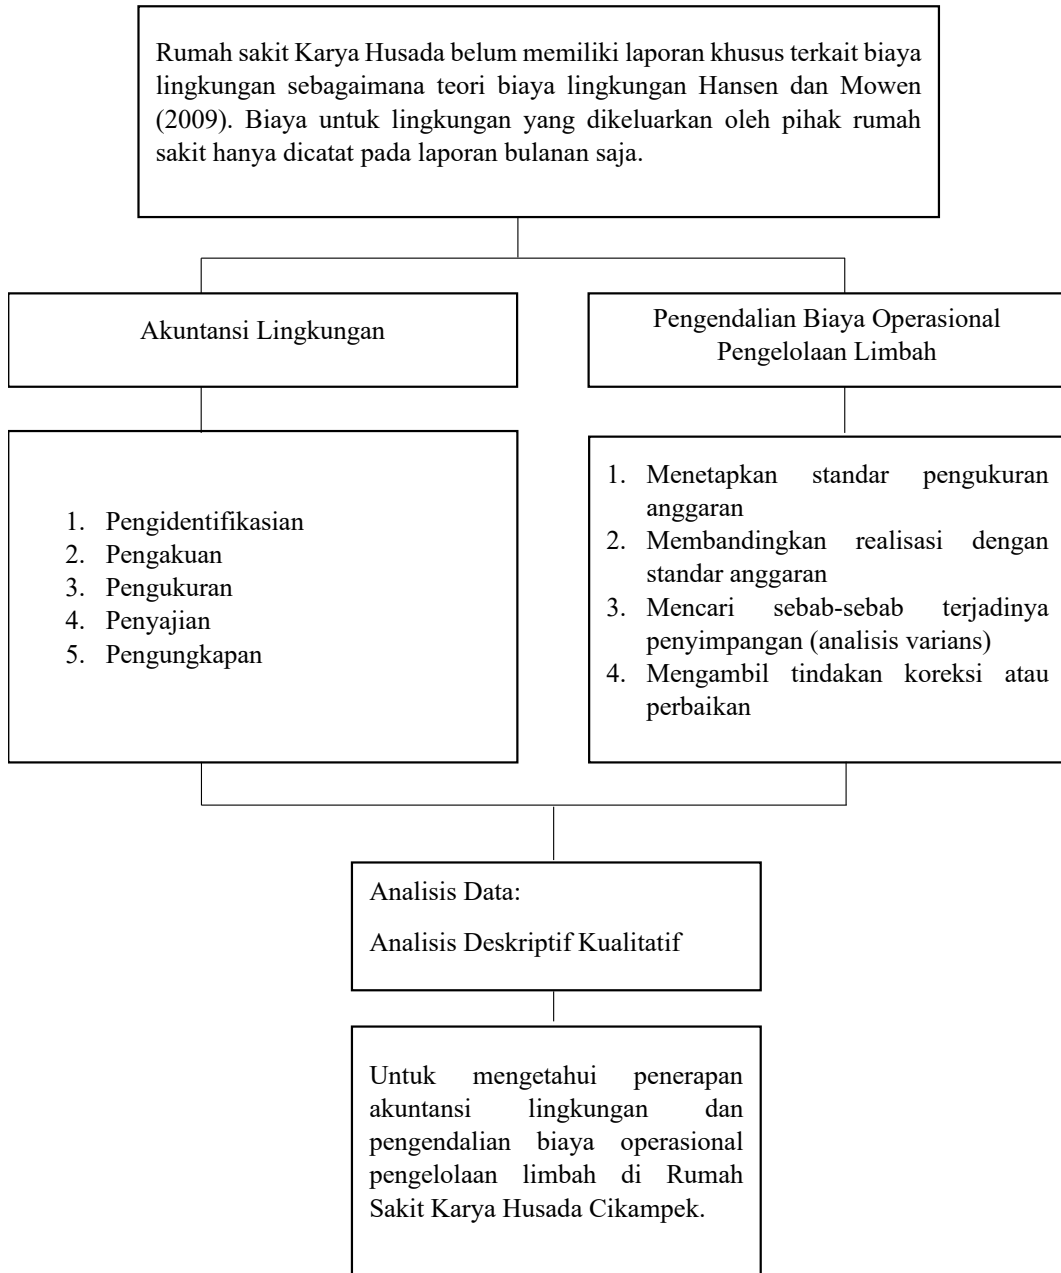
Rumah sakit Karya Husada belum memiliki laporan khusus terkait biaya lingkungan sebagaimana teori biaya lingkungan Hansen dan Mowen (2009). Biaya untuk lingkungan yang dikeluarkan oleh pihak rumah sakit hanya dicatat pada laporan bulanan saja.

Akuntansi Lingkungan

Pengendalian Biaya Operasional Pengelolaan Limbah

1. Pengidentifikasian
2. Pengakuan
3. Pengukuran
4. Penyajian
5. Pengungkapan

1. Menetapkan standar pengukuran anggaran
2. Membandingkan realisasi dengan standar anggaran
3. Mencari sebab-sebab terjadinya penyimpangan (analisis varians)
4. Mengambil tindakan koreksi atau perbaikan

Analisis Data:

Analisis Deskriptif Kualitatif

Untuk mengetahui penerapan akuntansi lingkungan dan pengendalian biaya operasional pengelolaan limbah di Rumah Sakit Karya Husada Cikampek.